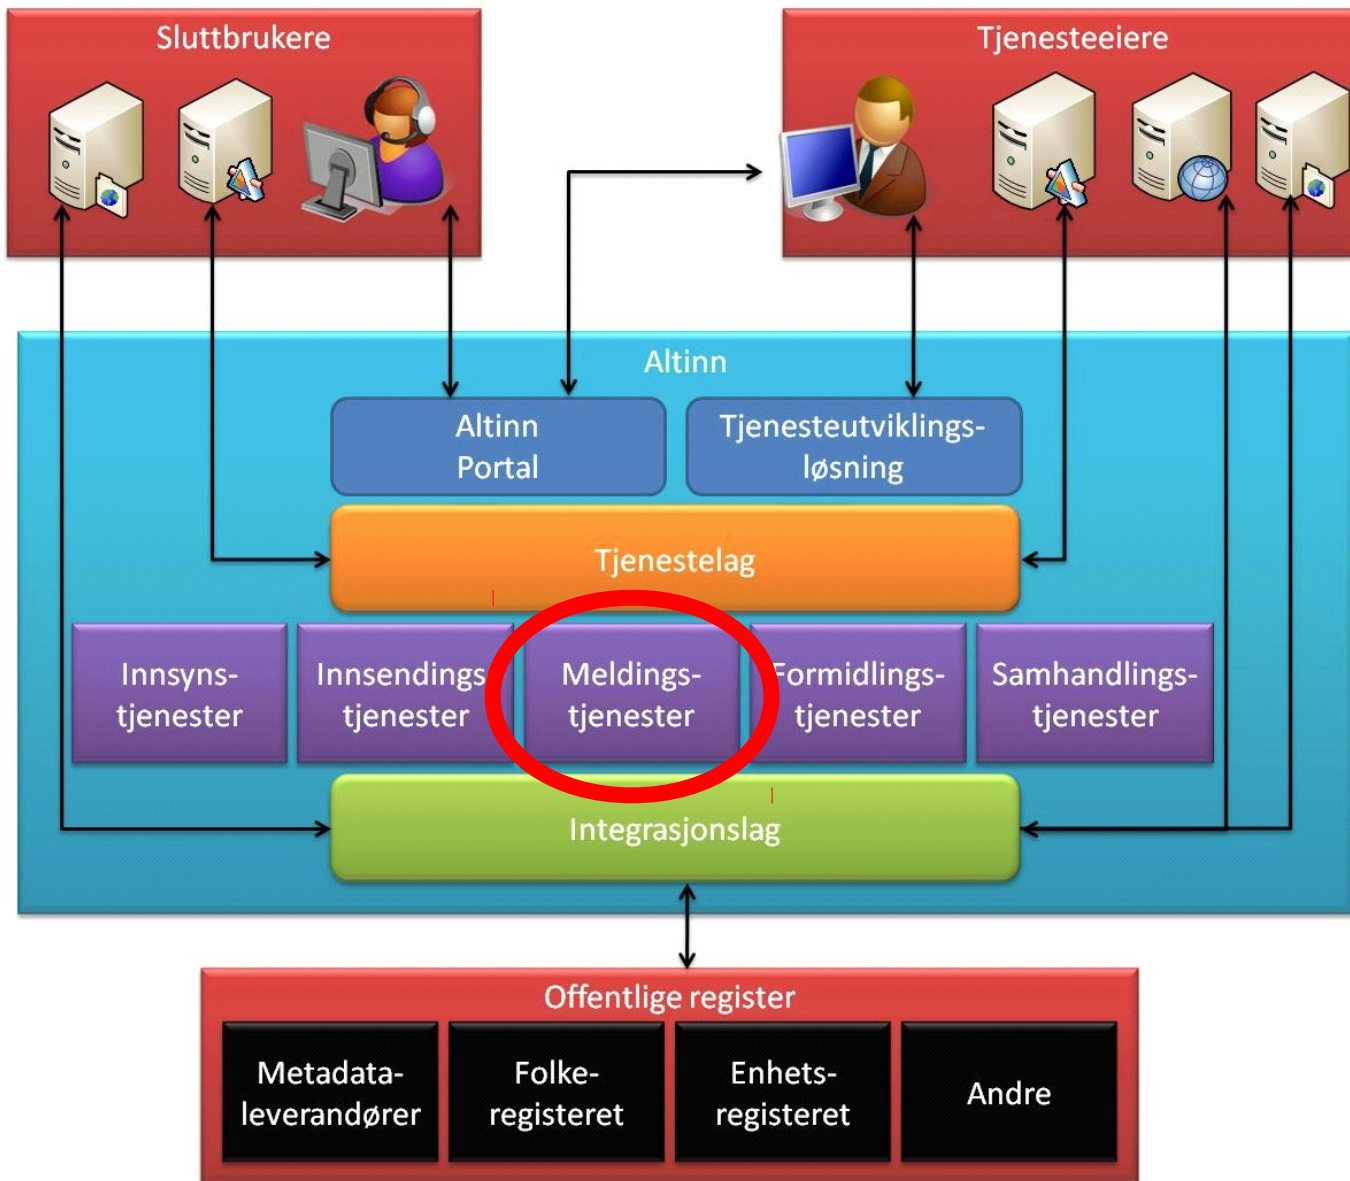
Sluttbrukere

Tjenesteeiere

Altinn

Altinn Portal

Tjenesteutviklings-løsning

Tjenestelag

Innsyns-tjenester

Innsendings tjenester

Meldings-tjenester

Formidlings-tjenester

Samhandlings-tjenester

Integrasjonslag

Offentlige register

Metadata-leverandører

Folke-registeret

Enhets-registeret

Andre